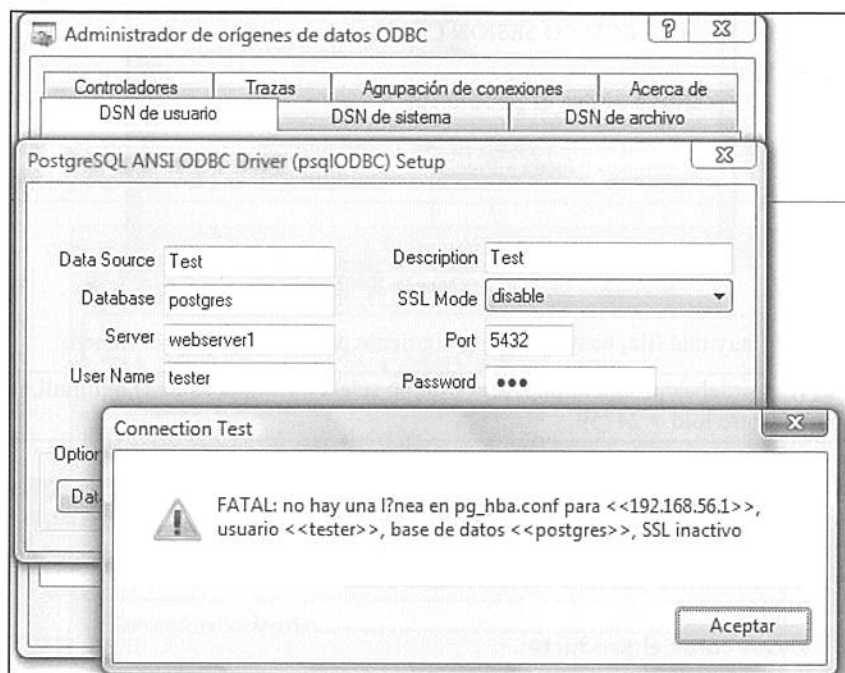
Administrador de orígenes de datos ODBC

?

Controladores | Trazas | Agrupación de conexiones | Acerca de
DSN de usuario | DSN de sistema | DSN de archivo

PostgreSQL ANSI ODBC Driver (psqlODBC) Setup

Data Source Test
Description Test
Database postgres
SSL Mode disable
Server webserver1
Port 5432
User Name tester
Password •••

Option

Dat

Connection Test

FATAL: no hay una l?nea en pg_hba.conf para <<192.168.56.1>>, usuario <<tester>>, base de datos <<postgres>>, SSL inactivo

Aceptar